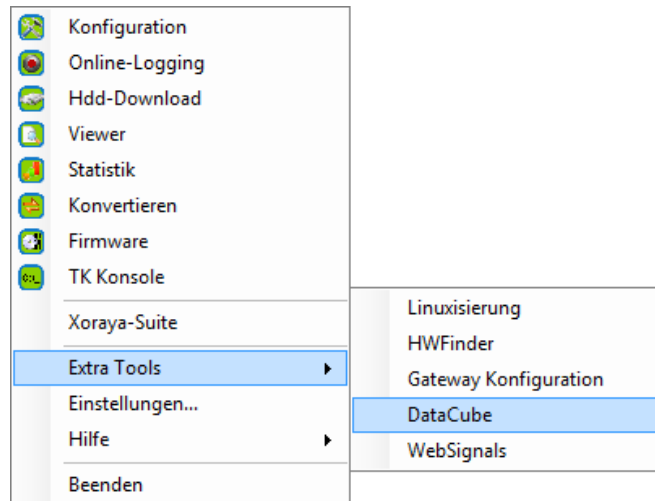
Konfiguration
Online-Logging
Hdd-Download
Viewer
Statistik
Konvertieren
Firmware
TK Konsole
Xoraya-Suite
Extra Tools
Einstellungen...
Hilfe
Beenden

Linuxisierung
HWFinder
Gateway Konfiguration
DataCube
WebSignals